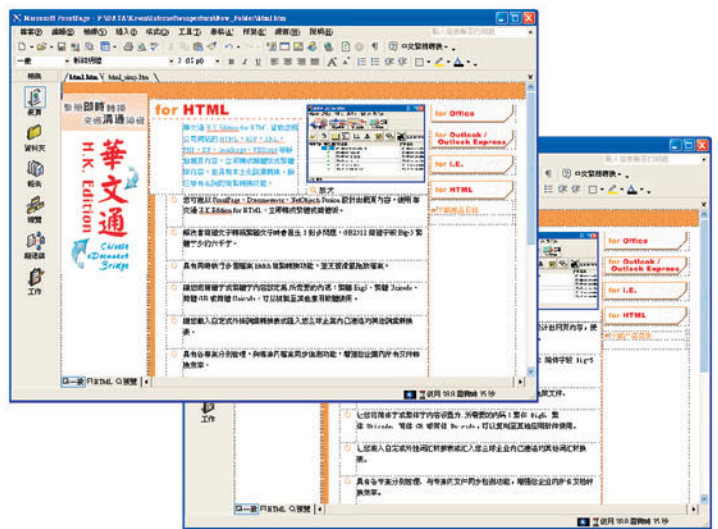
Microsoft FrontPage - F:\DATA\Kwok\Newfolder\New_Folder\html.htm

檔案(F) 編輯(E) 檢視(V) 插入(I) 格式(O) 工具(T) 表格(A) 框架(R) 視窗(W) 說明(H)

中文簡繁轉換

一般 新細明體 3 (12 點)

資料夾 html.htm html_simp.htm

網頁 資料夾 報表 導覽 超連結 工作

無縫即時轉換 突破溝通障礙

華文通 H.K. Edition Chinese eDocument Bridge

for HTML

華文通 II.K Edition for HTML 是較之前的 HTML、ASP、JSP、PHP、XML、JavaScript、VBScript 等網頁檔案內容，立即轉換繁體或簡體網頁內容，並具有本土化詞彙轉換，顯示等有助網頁製作的功能。

簡文

您可能以 FrontPage、Dreamweaver、NetObjects Fusion 設計由網頁內容，使用華文通 II.K Edition for HTML，立即轉成繁體或簡體。

解決香港或台灣字碼與繁體文字時會產生 3 對多問題，GB2312 與繁字碼 Big-5 繁體字少的尖字。

具有詞彙轉換方面功能，batch 批量轉換功能，並支援多國語言版本。

綜合使用轉換下或繁體字內容及格式所需要的內容，如轉 Big5、繁體 Unicode、簡體 GB 或簡體 Unicode，可以依設定其他套用軟件轉換。

讓您能設定或外接詞彙轉換表或匯入您已建立基於已通過與其他詞彙轉換。

具有各專案分別管理，與專案所屬案例同步儲存功能，幫助您建立共享文件轉換效率。

for Office

for Outlook / Outlook Express

for I.E.

for HTML

中文簡繁轉換

for Office

for Outlook / Outlook Express

for I.E.

for HTML

工作

設計 HTML 預覽

1 秒鐘 28.8 數據機 15 秒

1 秒鐘 28.8 數據機 15 秒